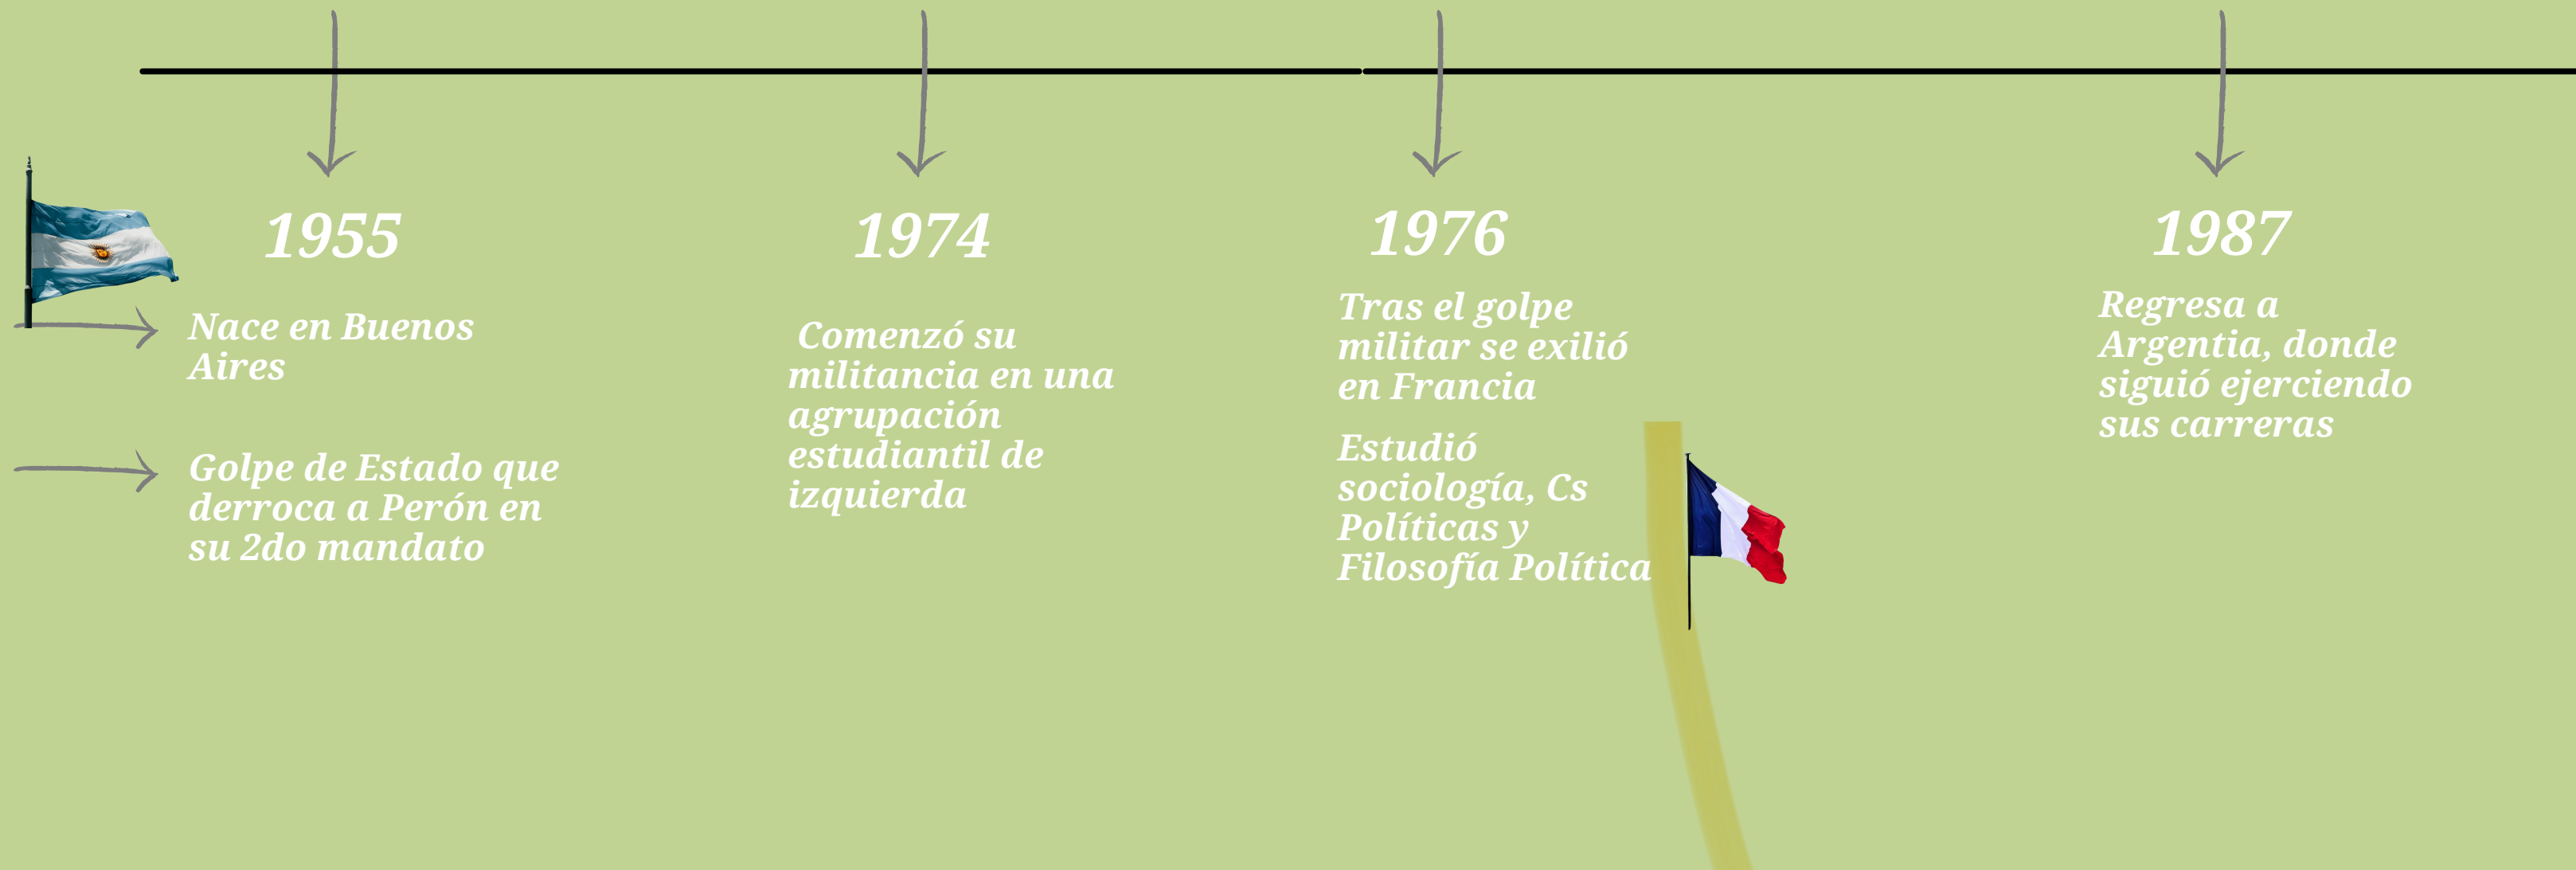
1955

Nace en Buenos Aires

Golpe de Estado que derroca a Perón en su 2do mandato

1974

Comenzó su militancia en una agrupación estudiantil de izquierda

1976

Tras el golpe militar se exilió en Francia

Estudió sociología, Cs Políticas y Filosofía Política

1987

Regresa a Argentia, donde siguió ejerciendo sus carreras